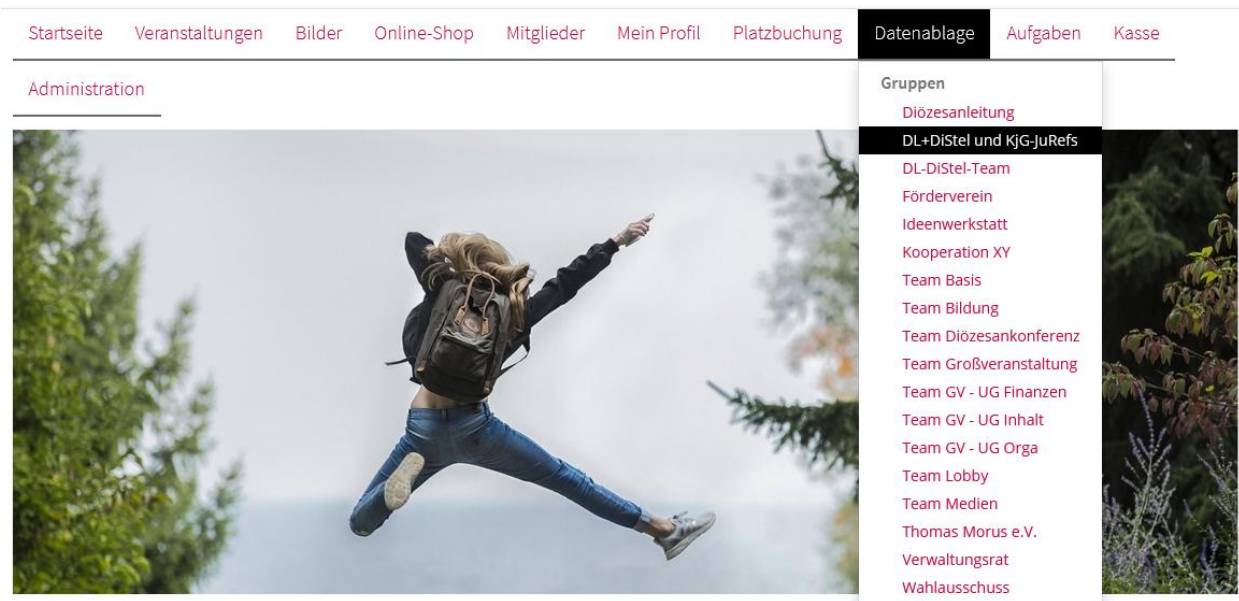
Startseite Veranstaltungen Bilder Online-Shop Mitglieder Mein Profil Platzbuchung Datenablage Aufgaben Kasse

Administration

Gruppen
Diözesanleitung
DL+DiStel und KjG-JuRefs
DL-DiStel-Team
Förderverein
Ideenwerkstatt
Kooperation XY
Team Basis
Team Bildung
Team Diözesankonferenz
Team Großveranstaltung
Team GV - UG Finanzen
Team GV - UG Inhalt
Team GV - UG Orga
Team Lobby
Team Medien
Thomas Morus e.V.
Verwaltungsrat
Wahlausschuss